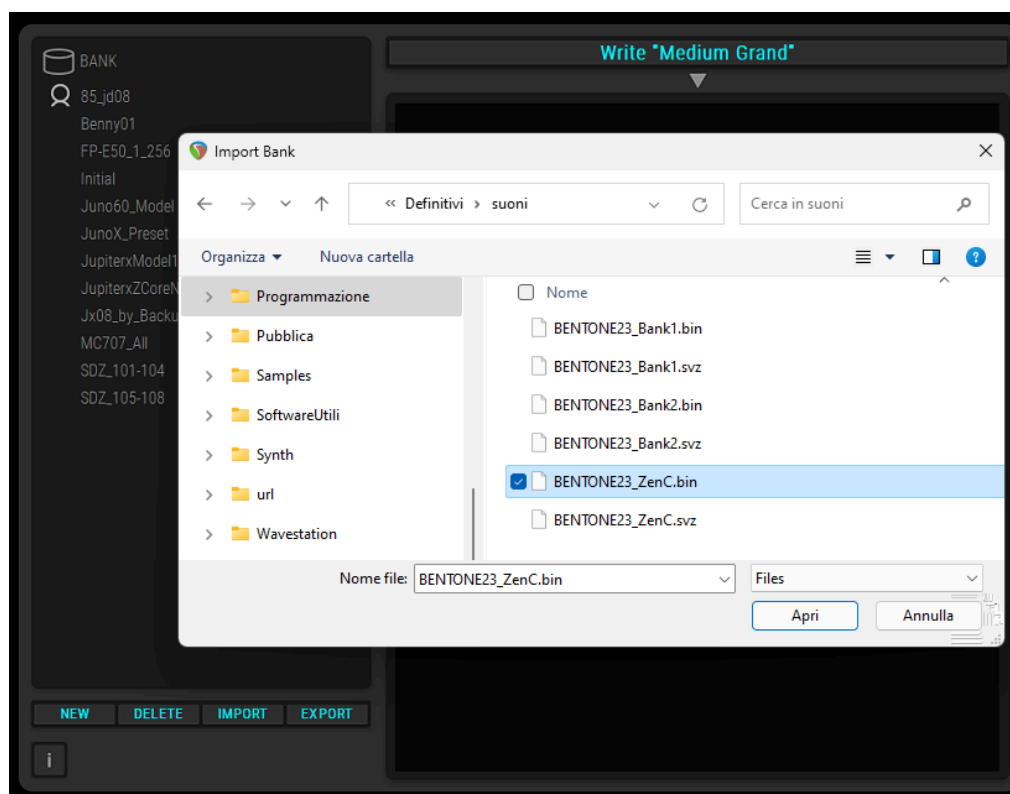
BANK
85_jd08
Benny01
FP-E50_1_256
Initial
Juno60_Model
JunoX_Preset
JupiterxModel1
JupiterxZCoreN
Jx08_by_Backu
MC707_All
SDZ_101-104
SDZ_105-108

Write "Medium Grand"

Import Bank

« Definitivi › suoni

Cerca in suoni

Organizza ▾
Nuova cartella

Programmazione
Pubblica
Samples
SoftwareUtili
Synth
url
Wavestation

Nome
BENTONE23_Bank1.bin
BENTONE23_Bank1.svz
BENTONE23_Bank2.bin
BENTONE23_Bank2.svz
BENTONE23_ZenC.bin
BENTONE23_ZenC.svz

Nome file: BENTONE23_ZenC.bin
Files
Apri
Annulla

NEW
DELETE
IMPORT
EXPORT
i